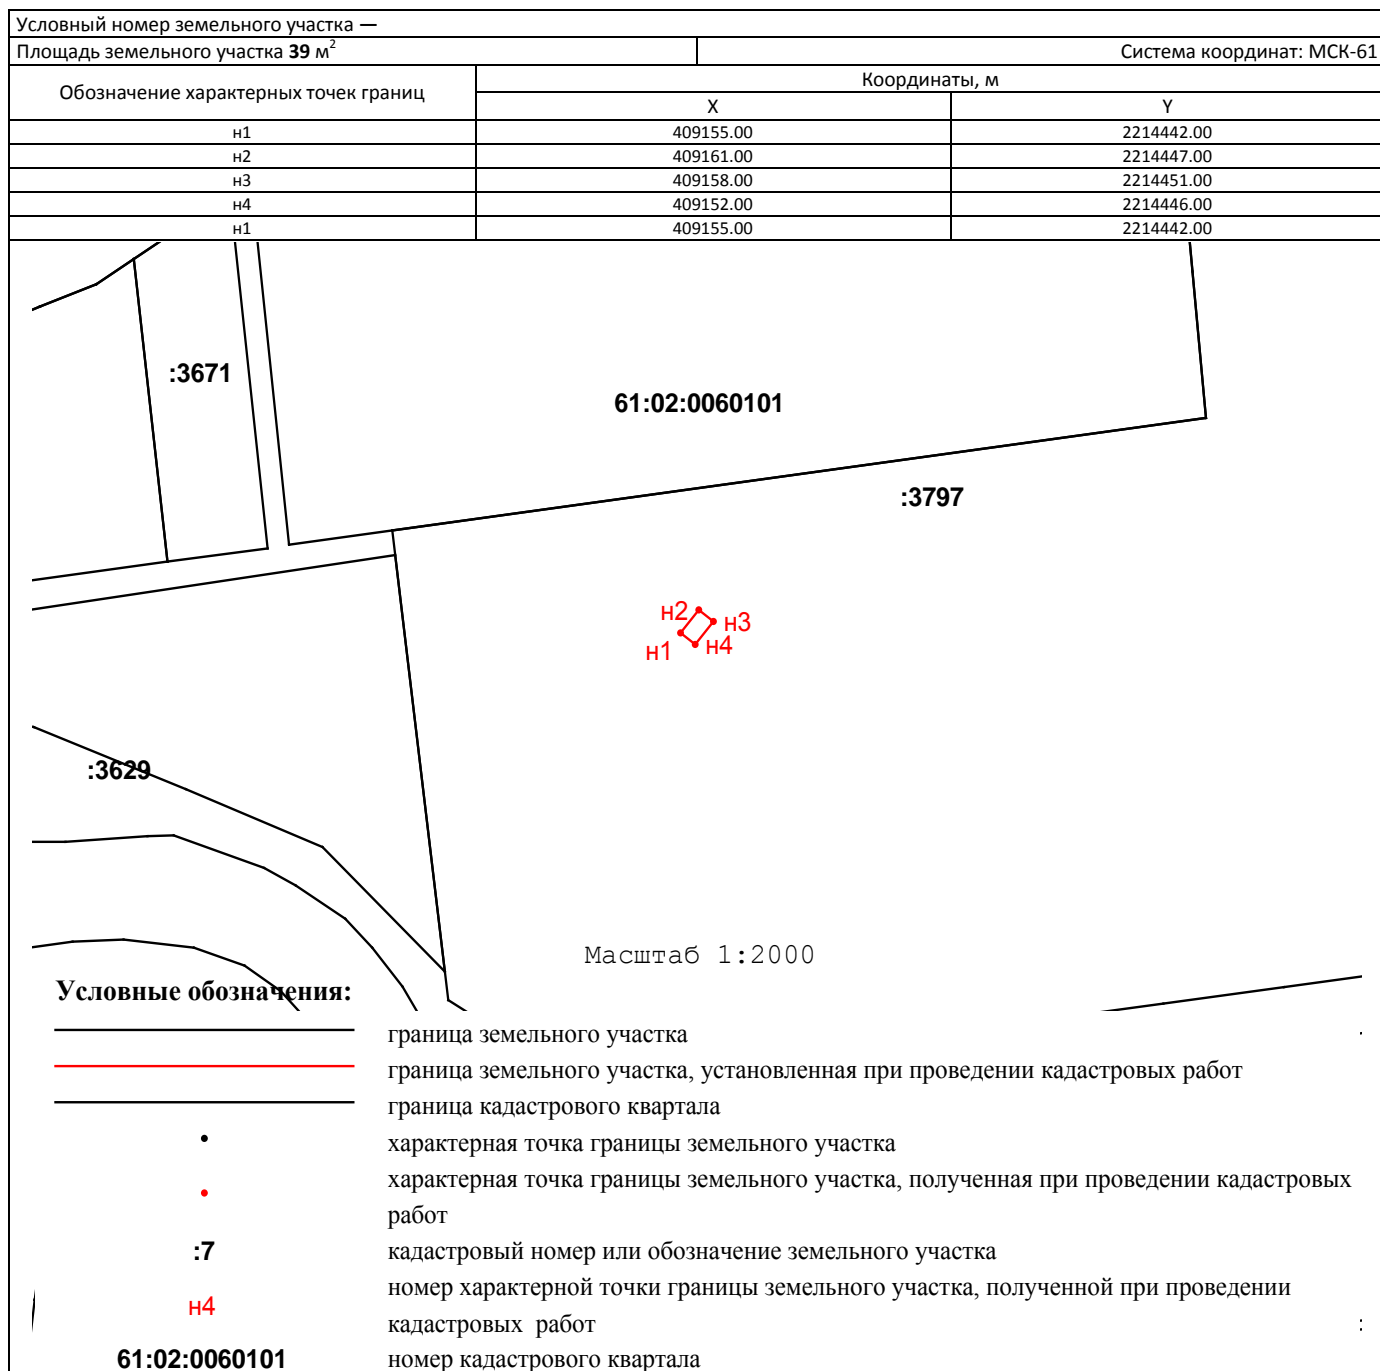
Условный номер земельного участка —

Площадь земельного участка **39** м$^2$ | Система координат: МСК-61

| Обозначение характерных точек границ | Координаты, м X | Координаты, м Y |
|---|---|---|
| н1 | 409155.00 | 2214442.00 |
| н2 | 409161.00 | 2214447.00 |
| н3 | 409158.00 | 2214451.00 |
| н4 | 409152.00 | 2214446.00 |
| н1 | 409155.00 | 2214442.00 |

:3671

61:02:0060101

:3797

н2
н3
н1
н4

:3629

Масштаб 1:2000

Условные обозначения:

граница земельного участка

граница земельного участка, установленная при проведении кадастровых работ

граница кадастрового квартала

характерная точка границы земельного участка

характерная точка границы земельного участка, полученная при проведении кадастровых работ

:7 кадастровый номер или обозначение земельного участка

н4 номер характерной точки границы земельного участка, полученной при проведении кадастровых работ

61:02:0060101 номер кадастрового квартала